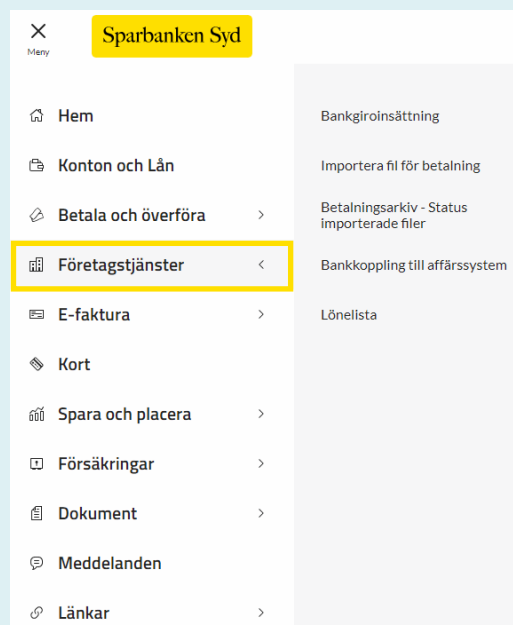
×
Meny

Sparbanken Syd

Hem

Konton och Lån

Betala och överföra

Företagstjänster

E-faktura

Kort

Spara och placera

Försäkringar

Dokument

Meddelanden

Länkar

Bankgiroinsättning

Importera fil för betalning

Betalningsarkiv - Status importerade filer

Bankkoppling till affärssystem

Lönelista